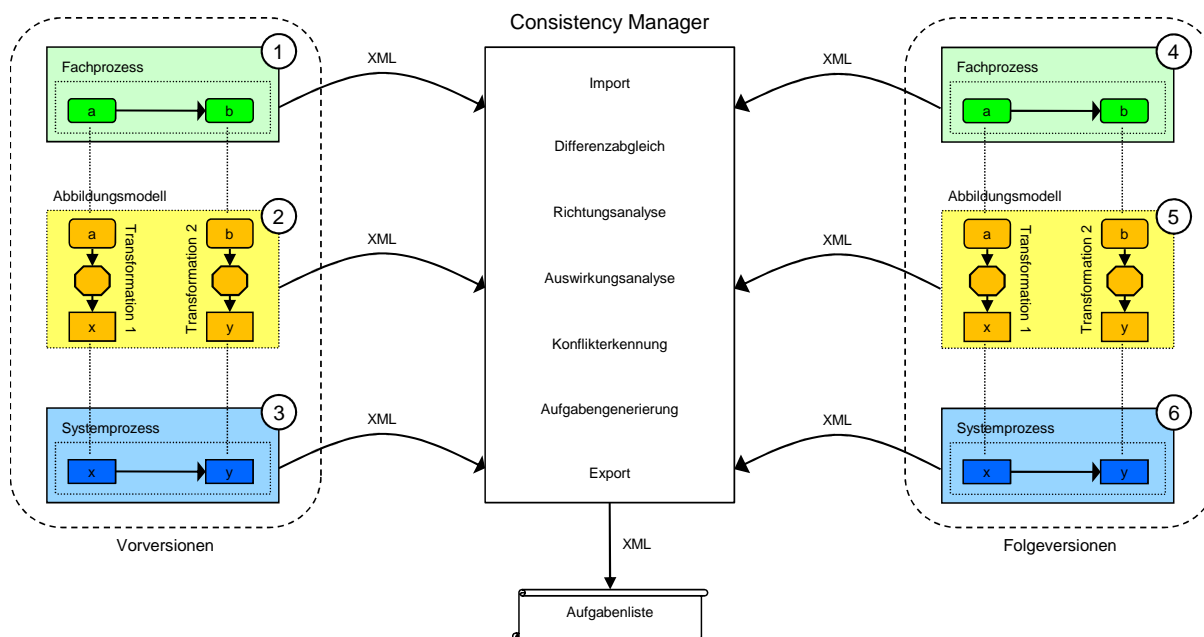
Consistency Manager

1
Fachprozess
a
b

Abbildungsmodell
2
a
Transformation 1
x
b
Transformation 2
y

3
Systemprozess
x
y

Vorversionen

XML
XML
XML

Import
Differenzabgleich
Richtungsanalyse
Auswirkungsanalyse
Konflikterkennung
Aufgabengenerierung
Export

XML

Aufgabenliste

XML
XML
XML

4
Fachprozess
a
b

Abbildungsmodell
5
a
Transformation 1
x
b
Transformation 2
y

6
Systemprozess
x
y

Folgeversionen